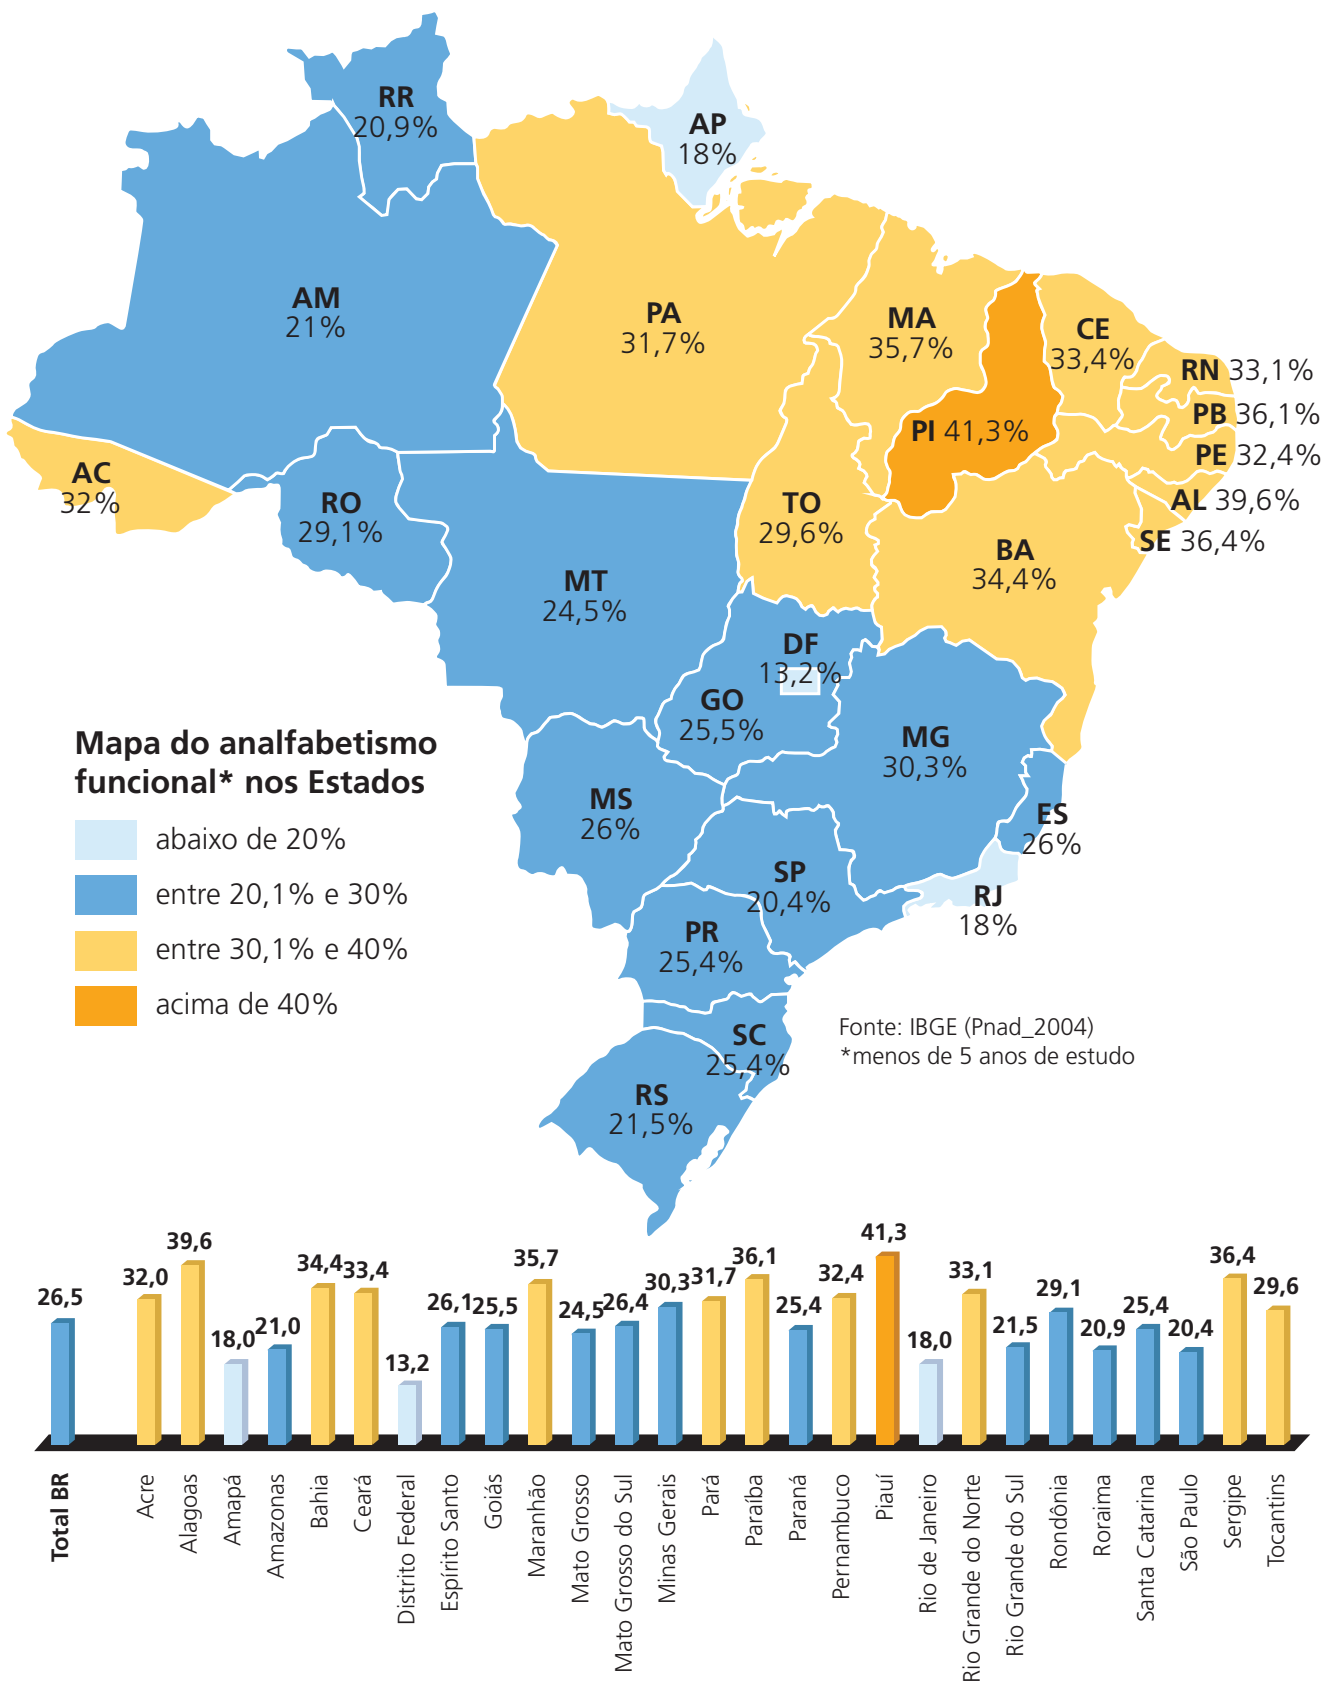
RR
20,9%

AP
18%

AM
21%

PA
31,7%

MA
35,7%

CE
33,4%

RN 33,1%

PB 36,1%

PE 32,4%

PI 41,3%

AL 39,6%

SE 36,4%

AC
32%

RO
29,1%

TO
29,6%

BA
34,4%

MT
24,5%

DF
13,2%

GO
25,5%

MG
30,3%

MS
26%

ES
26%

SP
20,4%

RJ
18%

PR
25,4%

SC
25,4%

RS
21,5%

Mapa do analfabetismo funcional* nos Estados

abaixo de 20%
entre 20,1% e 30%
entre 30,1% e 40%
acima de 40%

Fonte: IBGE (Pnad_2004)
*menos de 5 anos de estudo

| Total BR | Acre | Alagoas | Amapá | Amazonas | Bahia | Ceará | Distrito Federal | Espírito Santo | Goiás | Maranhão | Mato Grosso | Mato Grosso do Sul | Minas Gerais | Pará | Paraíba | Paraná | Pernambuco | Piauí | Rio de Janeiro | Rio Grande do Norte | Rio Grande do Sul | Rondônia | Roraima | Santa Catarina | São Paulo | Sergipe | Tocantins |
|---|---|---|---|---|---|---|---|---|---|---|---|---|---|---|---|---|---|---|---|---|---|---|---|---|---|---|---|
| 26,5 | 32,0 | 39,6 | 18,0 | 21,0 | 34,4 | 33,4 | 13,2 | 26,1 | 25,5 | 35,7 | 24,5 | 26,4 | 30,3 | 31,7 | 36,1 | 25,4 | 32,4 | 41,3 | 18,0 | 33,1 | 21,5 | 29,1 | 20,9 | 25,4 | 20,4 | 36,4 | 29,6 |